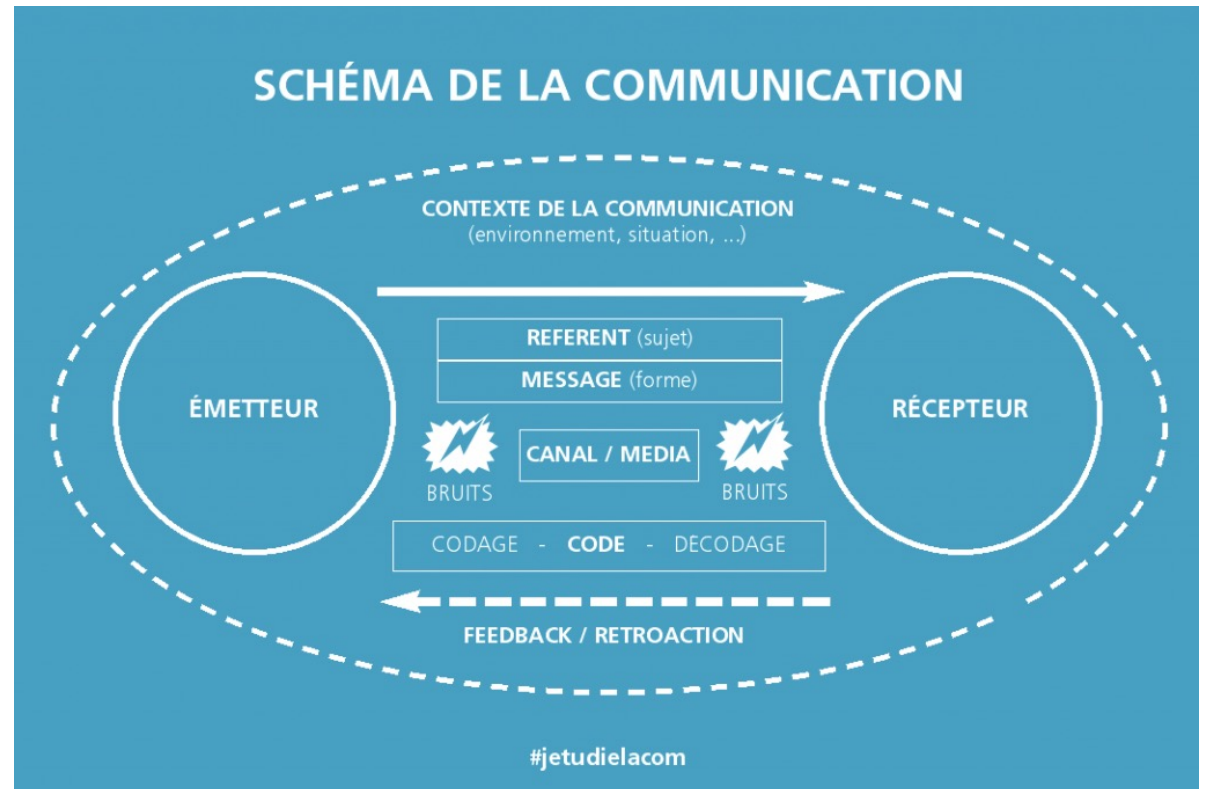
SCHÉMA DE LA COMMUNICATION

CONTEXTE DE LA COMMUNICATION
(environnement, situation, ...)

ÉMETTEUR

REFERENT (sujet)

MESSAGE (forme)

CANAL / MEDIA

BRUITS

BRUITS

RÉCEPTEUR

CODAGE - CODE - DECODAGE

FEEDBACK / RETROACTION

#jetudielacom